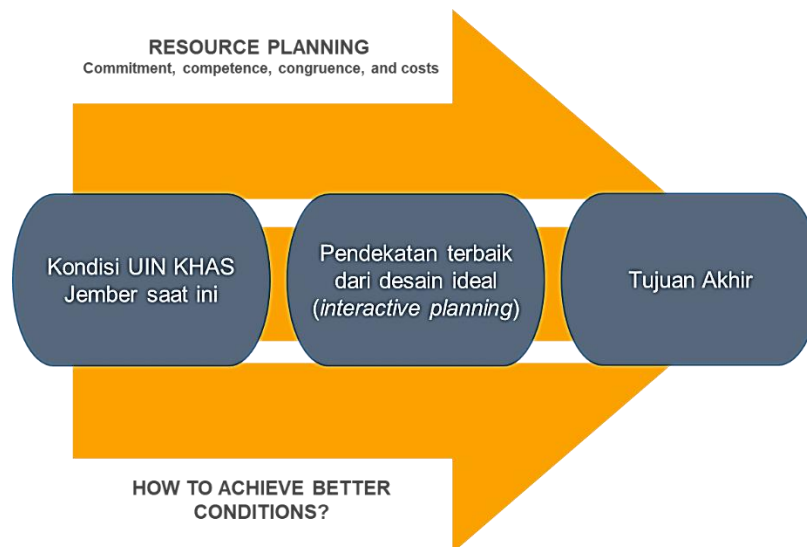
RESOURCE PLANNING
Commitment, competence, congruence, and costs

Kondisi UIN KHAS Jember saat ini

Pendekatan terbaik dari desain ideal (interactive planning)

Tujuan Akhir

HOW TO ACHIEVE BETTER CONDITIONS?